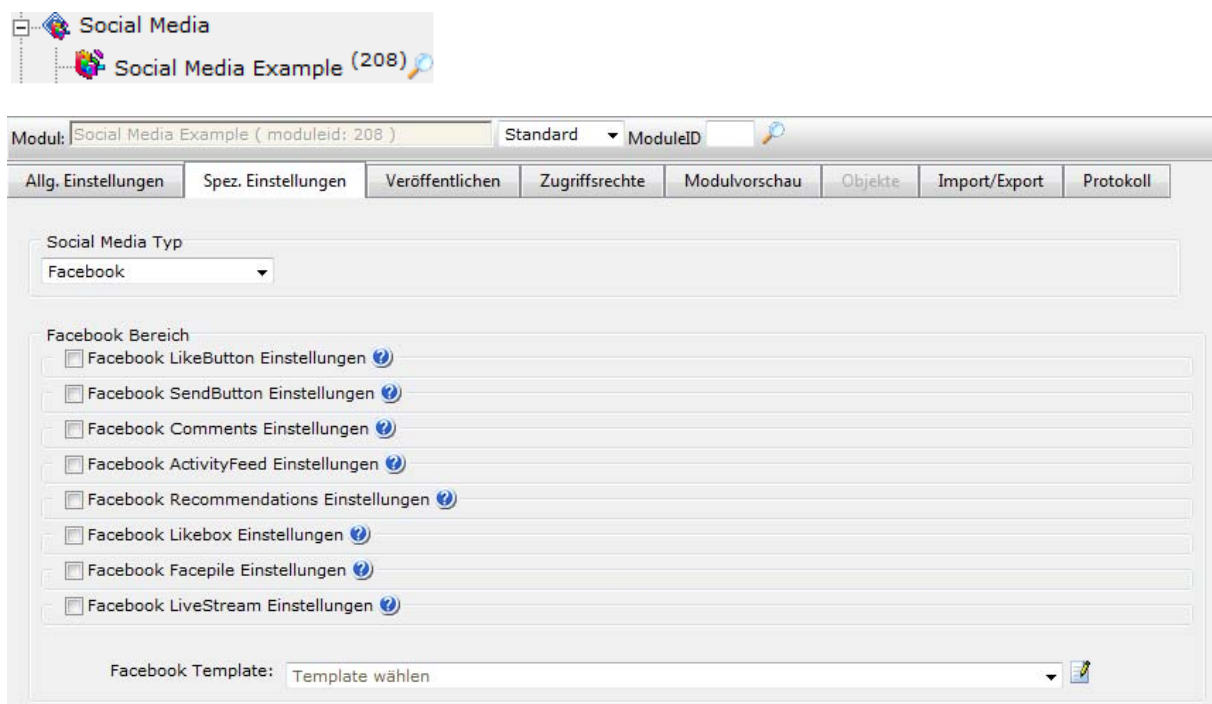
Social Media
Social Media Example (208)

Modul: Social Media Example ( moduleid: 208 ) Standard ModuleID

| Allg. Einstellungen | Spez. Einstellungen | Veröffentlichen | Zugriffsrechte | Modulvorschau | Objekte | Import/Export | Protokoll |
|---|---|---|---|---|---|---|---|

Social Media Typ
Facebook

Facebook Bereich
Facebook LikeButton Einstellungen
Facebook SendButton Einstellungen
Facebook Comments Einstellungen
Facebook ActivityFeed Einstellungen
Facebook Recommendations Einstellungen
Facebook Likebox Einstellungen
Facebook Facepile Einstellungen
Facebook LiveStream Einstellungen

Facebook Template: Template wählen